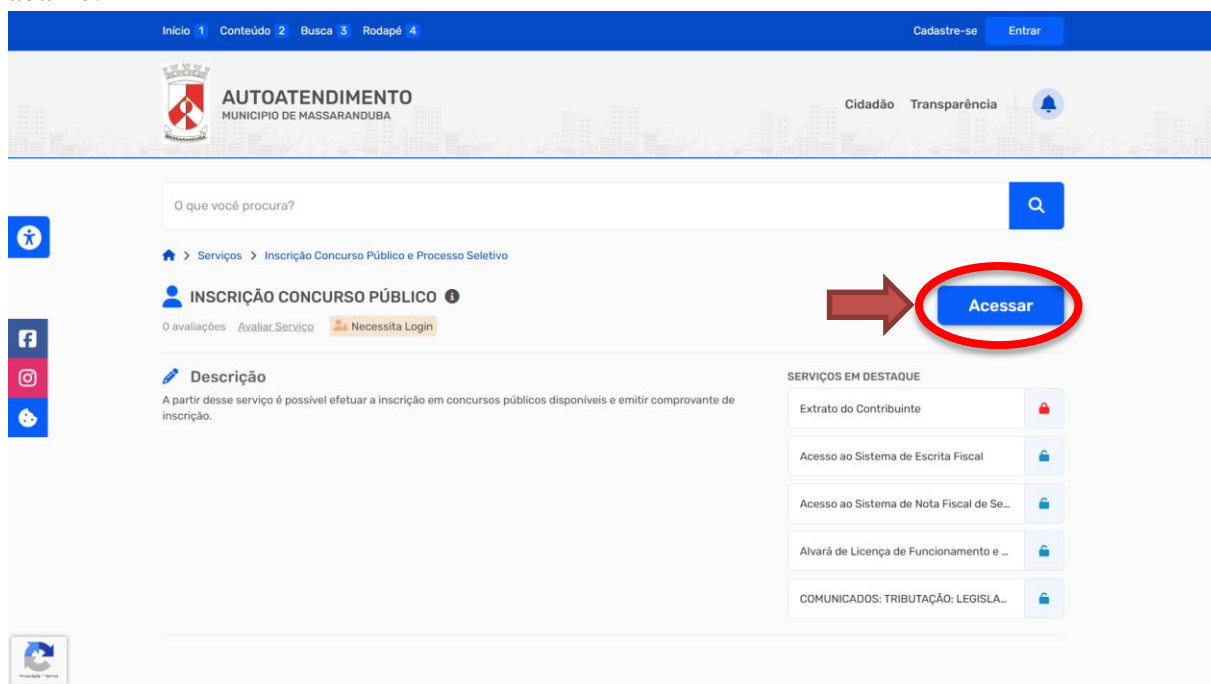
Início 1 Conteúdo 2 Busca 3 Rodapé 4

Cadastre-se Entrar

AUTOATENDIMENTO
MUNICIPIO DE MASSARANDUBA

Cidadão Transparência

O que você procura?

Serviços > Inscrição Concurso Público e Processo Seletivo

INSCRIÇÃO CONCURSO PÚBLICO

0 avaliações Avaliar Serviço Necessita Login

Acessar

Descrição

A partir desse serviço é possível efetuar a inscrição em concursos públicos disponíveis e emitir comprovante de inscrição.

SERVIÇOS EM DESTAQUE

Extrato do Contribuinte

Acesso ao Sistema de Escrita Fiscal

Acesso ao Sistema de Nota Fiscal de Se...

Alvará de Licença de Funcionamento e ...

COMUNICADOS: TRIBUTAÇÃO: LEGISLA...

Privacidade - Termos